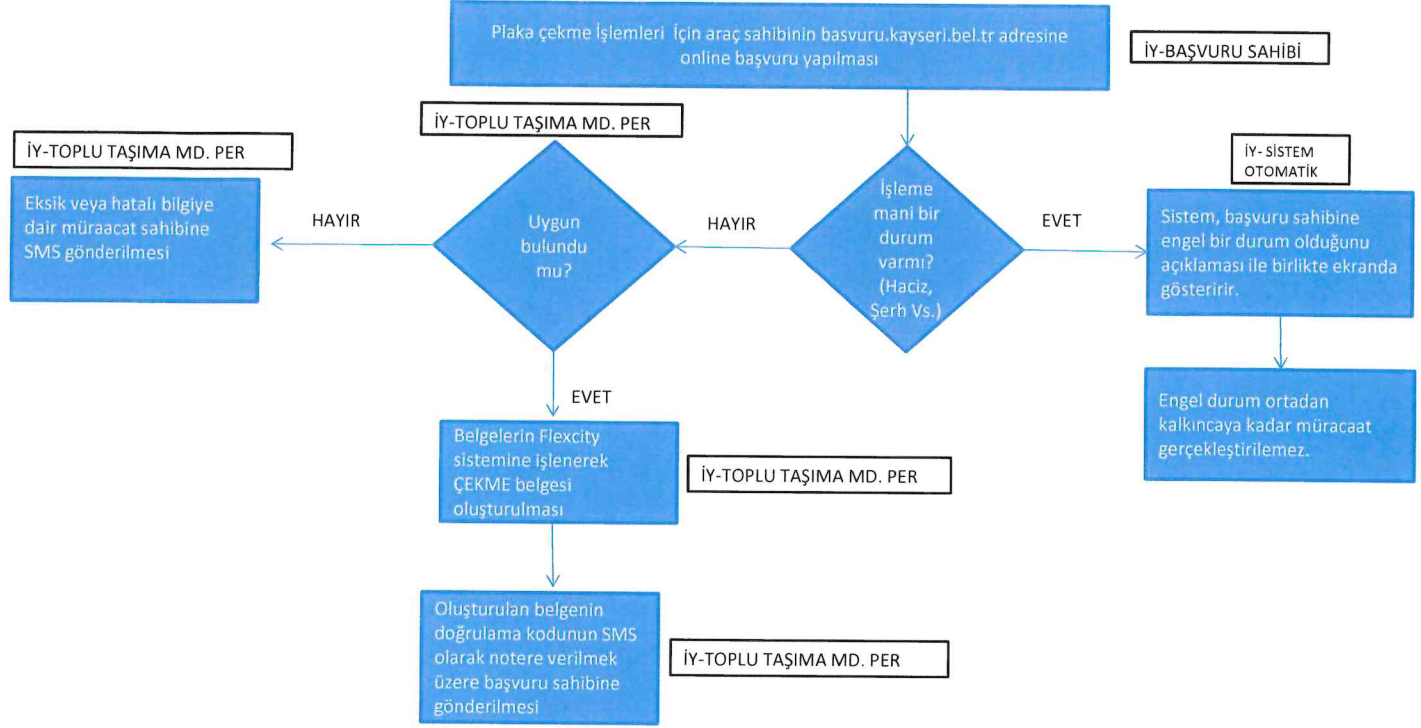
Plaka çekme İşlemleri İçin araç sahibinin basvuru.kayseri.bel.tr adresine online başvuru yapılması

İY-BAŞVURU SAHİBİ

İY-TOPLU TAŞIMA MD. PER

İY-TOPLU TAŞIMA MD. PER

Eksik veya hatalı bilgiye dair müraacat sahibine SMS gönderilmesi

HAYIR

Uygun bulundu mu?

HAYIR

İşleme mani bir durum varmı? (Haciz, Şerh Vs.)

EVET

İY- SİSTEM OTOMATİK

Sistem, başvuru sahibine engel bir durum olduğunu açıklaması ile birlikte ekranda gösteririr.

Engel durum ortadan kalkıncaya kadar müracaat gerçekleştirilemez.

EVET

Belgelerin Flexcity sistemine işlenerek ÇEKME belgesi oluşturulması

İY-TOPLU TAŞIMA MD. PER

Oluşturulan belgenin doğrulama kodunun SMS olarak notere verilmek üzere başvuru sahibine gönderilmesi

İY-TOPLU TAŞIMA MD. PER